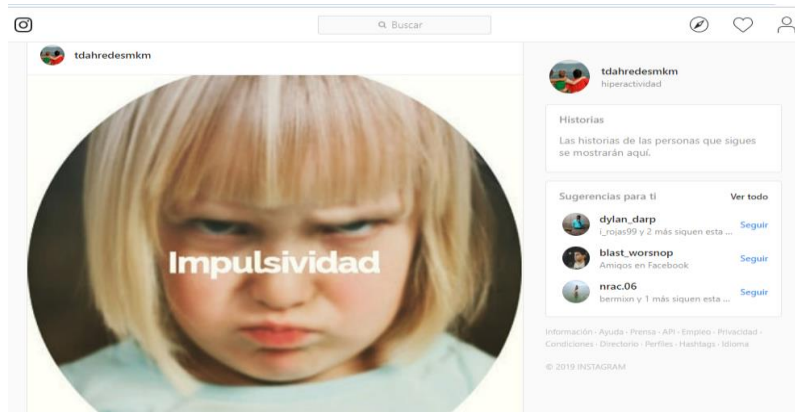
Buscar

tdahredesmkm

Impulsividad

tdahredesmkm
hiperactividad

Historias

Las historias de las personas que sigues se mostrarán aquí.

Sugerencias para ti    Ver todo

dylan_darp
i_rojas99 y 2 más siguen esta ...    Seguir

blast_worsnop
Amigos en Facebook    Seguir

nrac.06
bermixn y 1 más siguen esta ...    Seguir

Información · Ayuda · Prensa · API · Empleo · Privacidad · Condiciones · Directorio · Perfiles · Hashtags · Idioma

© 2019 INSTAGRAM